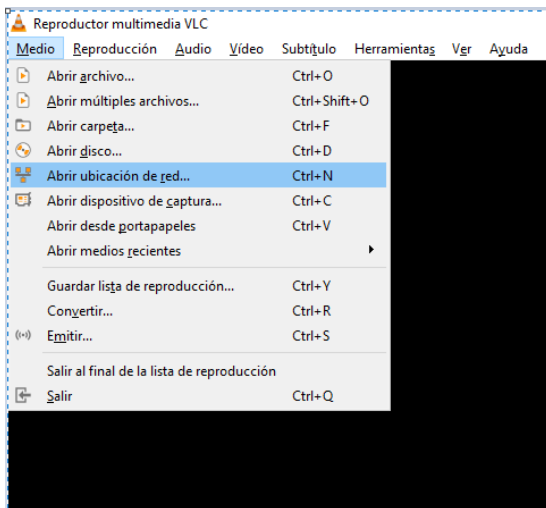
Reproductor multimedia VLC

Medio Reproducción Audio Vídeo Subtítulo Herramientas Ver Ayuda

| | |
|---|---|
| Abrir archivo... | Ctrl+O |
| Abrir múltiples archivos... | Ctrl+Shift+O |
| Abrir carpeta... | Ctrl+F |
| Abrir disco... | Ctrl+D |
| Abrir ubicación de red... | Ctrl+N |
| Abrir dispositivo de captura... | Ctrl+C |
| Abrir desde portapapeles | Ctrl+V |
| Abrir medios recientes | |
| Guardar lista de reproducción... | Ctrl+Y |
| Convertir... | Ctrl+R |
| Emitir... | Ctrl+S |
| Salir al final de la lista de reproducción | |
| Salir | Ctrl+Q |